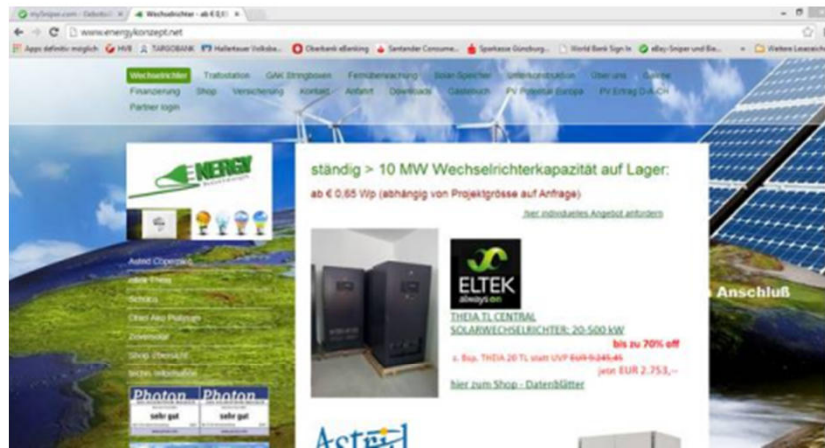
mySniper.com - Gebote | Wechselrichter - ab € 0,0 ×

www.energykonzept.net

Apps definitiv möglich | HUB | TARGOBANK | Hallertauer Volksba... | Oberbank eBanking | Santander Consume... | Sparkasse Günzburg... | World Bank Sign In | eBay-Sniper und Bie... | Weitere Lesezeichen

Wechselrichter | Trafostation | GAK Stringboxen | Fernüberwachung | Solar Speicher | Unterkonstruktion | Über uns | Galerie
Finanzierung | Shop | Versicherung | Kontakt | Anfahrt | Downloads | Gästebuch | PV Potential Europa | PV Ertrag D-A-CH
Partner login

ENERGY

ständig > 10 MW Wechselrichterkapazität auf Lager:

ab € 0,65 Wp (abhängig von Projektgrösse auf Anfrage)

hier individuelles Angebot anfordern

ELTEK always on

THEIA TL CENTRAL SOLARWECHSELRICHTER: 20-500 kW

bis zu 70% off

z. Bsp. THEIA 20 TL statt UVP EUR 9.245,45 jetzt EUR 2.753,--

hier zum Shop - Datenblätter

Astrid Copersolar
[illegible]
Schottis
Otter Alao Polysun
Zowersolar
Shop übersicht
Solarx Information

Photon sehr gut
Photon sehr gut

Anschluß

Astrid